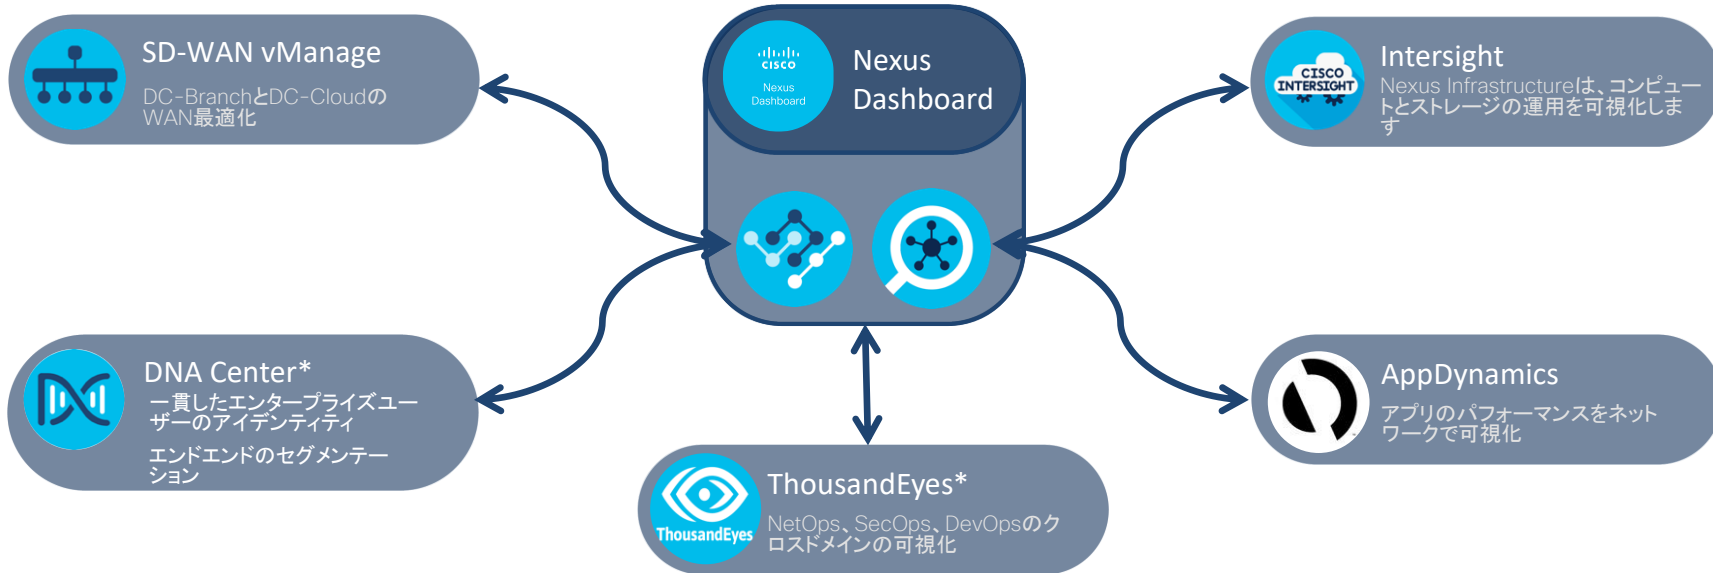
SD-WAN vManage
DC-BranchとDC-CloudのWAN最適化

cisco
Nexus Dashboard
Nexus Dashboard

CISCO INTERSIGHT
Intersight
Nexus Infrastructureは、コンピュートとストレージの運用を可視化します

DNA Center*
一貫したエンタープライズユーザーのアイデンティティ
エンドエンドのセグメンテーション

AppDynamics
アプリのパフォーマンスをネットワークで可視化

ThousandEyes
ThousandEyes*
NetOps、SecOps、DevOpsのクロスドメインの可視化